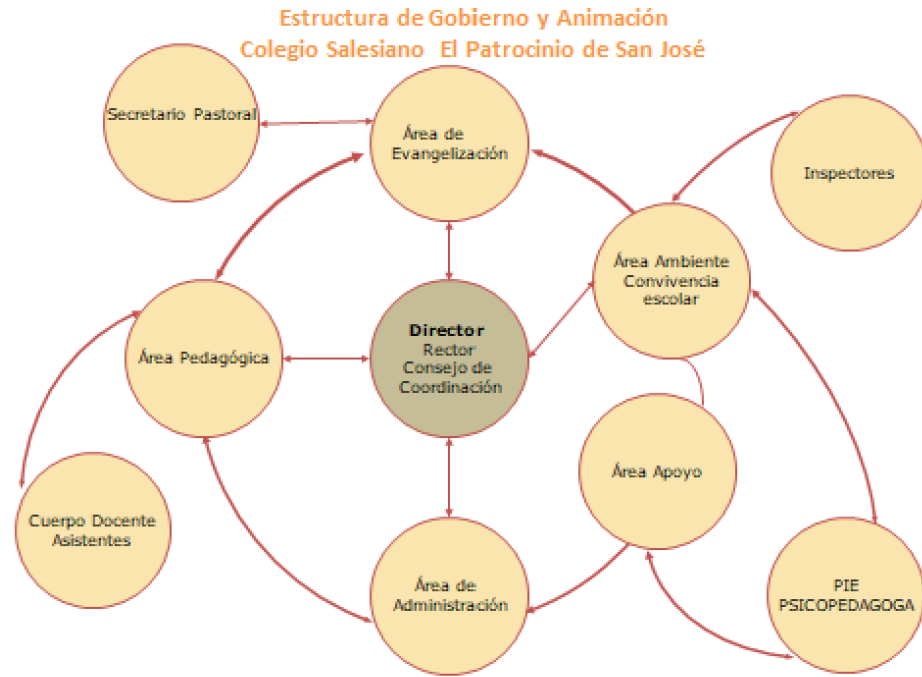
Estructura de Gobierno y Animación
Colegio Salesiano El Patrocinio de San José

Secretario Pastoral

Área de Evangelización

Inspectores

Área Ambiente Convivencia escolar

Área Pedagógica

Director
Rector
Consejo de Coordinación

Área Apoyo

Cuerpo Docente Asistentes

Área de Administración

PIE
PSICOPEDAGOGA